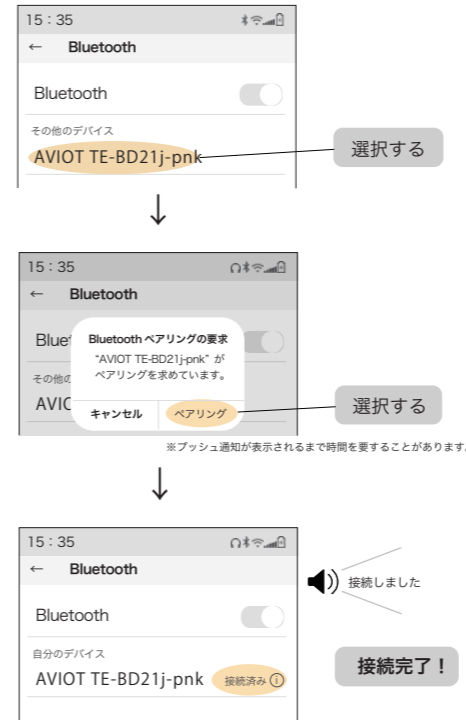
15 : 35
← Bluetooth
Bluetooth
その他のデバイス
AVIOT TE-BD21j-pnk
選択する

↓

15 : 35
← Bluetooth
Bluet
その他の
AVIC
Bluetooth ペアリングの要求
"AVIOT TE-BD21j-pnk" がペアリングを求めています。
キャンセル
ペアリング
選択する
※プッシュ通知が表示されるまで時間を要することがあります。

↓

15 : 35
← Bluetooth
Bluetooth
自分のデバイス
AVIOT TE-BD21j-pnk
接続済み
接続しました
接続完了！